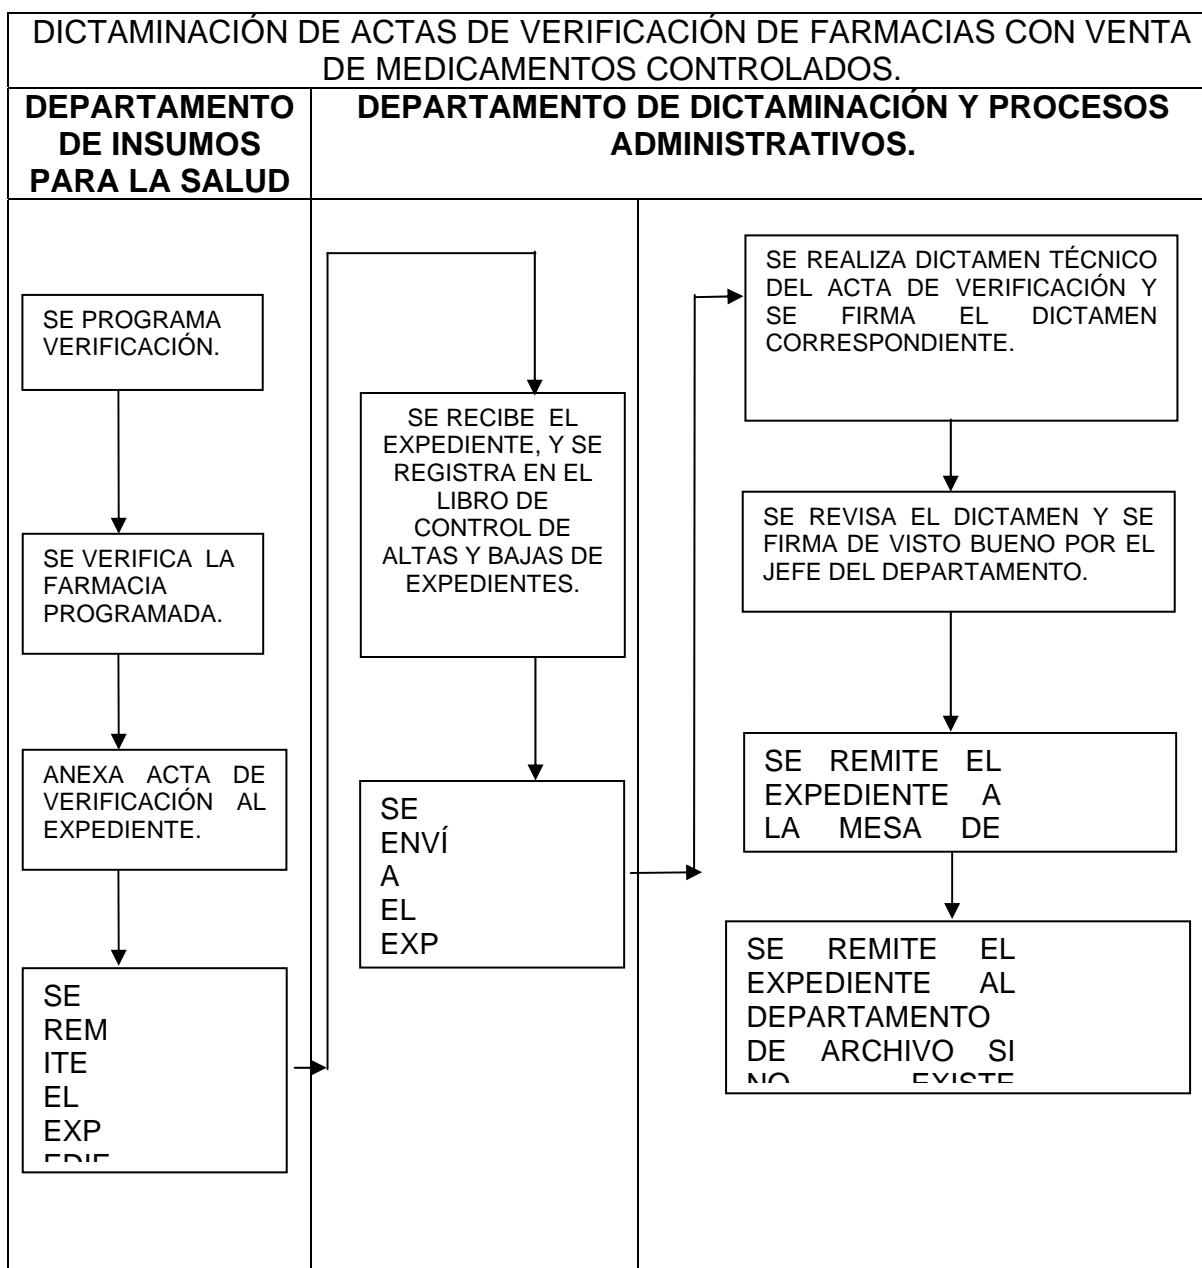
DICTAMINACIÓN DE ACTAS DE VERIFICACIÓN DE FARMACIAS CON VENTA DE MEDICAMENTOS CONTROLADOS.

| DEPARTAMENTO DE INSUMOS PARA LA SALUD | DEPARTAMENTO DE DICTAMINACIÓN Y PROCESOS ADMINISTRATIVOS. |
|---|---|

SE PROGRAMA VERIFICACIÓN.

SE VERIFICA LA FARMACIA PROGRAMADA.

ANEXA ACTA DE VERIFICACIÓN AL EXPEDIENTE.

SE REM ITE EL EXP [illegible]

SE RECIBE EL EXPEDIENTE, Y SE REGISTRA EN EL LIBRO DE CONTROL DE ALTAS Y BAJAS DE EXPEDIENTES.

SE ENVÍ A EL EXP

SE REALIZA DICTAMEN TÉCNICO DEL ACTA DE VERIFICACIÓN Y SE FIRMA EL DICTAMEN CORRESPONDIENTE.

SE REVISA EL DICTAMEN Y SE FIRMA DE VISTO BUENO POR EL JEFE DEL DEPARTAMENTO.

SE REMITE EL EXPEDIENTE A LA MESA DE

SE REMITE EL EXPEDIENTE AL DEPARTAMENTO DE ARCHIVO SI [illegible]